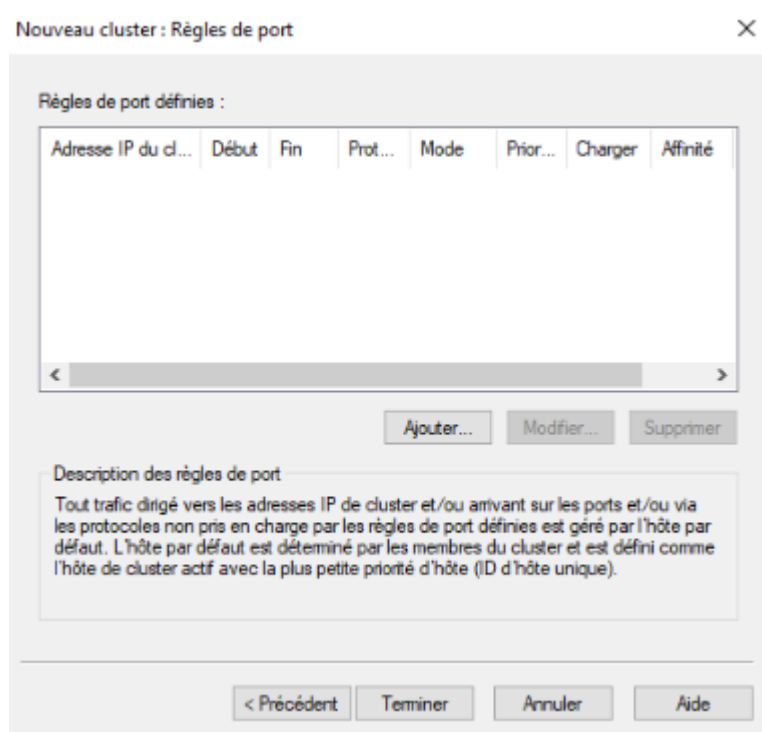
Nouveau cluster : Règles de port

×

Règles de port définies :

| Adresse IP du cl... | Début | Fin | Prot... | Mode | Prior... | Charger | Affinité |
|---|---|---|---|---|---|---|---|

<

>

Ajouter...

Modifier...

Supprimer

Description des règles de port

Tout trafic dirigé vers les adresses IP de cluster et/ou arrivant sur les ports et/ou via les protocoles non pris en charge par les règles de port définies est géré par l'hôte par défaut. L'hôte par défaut est déterminé par les membres du cluster et est défini comme l'hôte de cluster actif avec la plus petite priorité d'hôte (ID d'hôte unique).

< Précédent

Terminer

Annuler

Aide